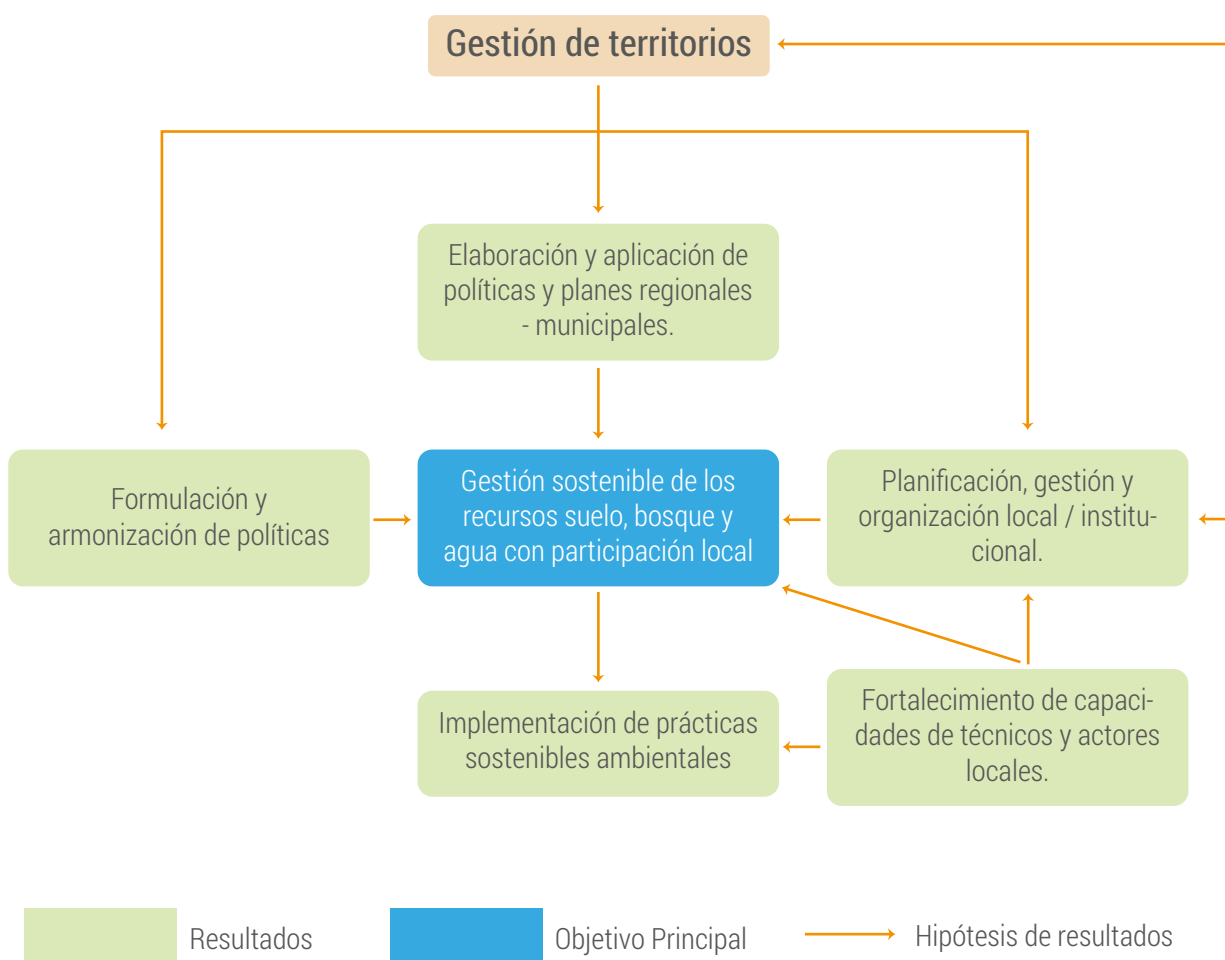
Gestión de territorios

Elaboración y aplicación de políticas y planes regionales - municipales.

Formulación y armonización de políticas

Gestión sostenible de los recursos suelo, bosque y agua con participación local

Planificación, gestión y organización local / institucional.

Implementación de prácticas sostenibles ambientales

Fortalecimiento de capacidades de técnicos y actores locales.

Resultados

Objetivo Principal

Hipótesis de resultados